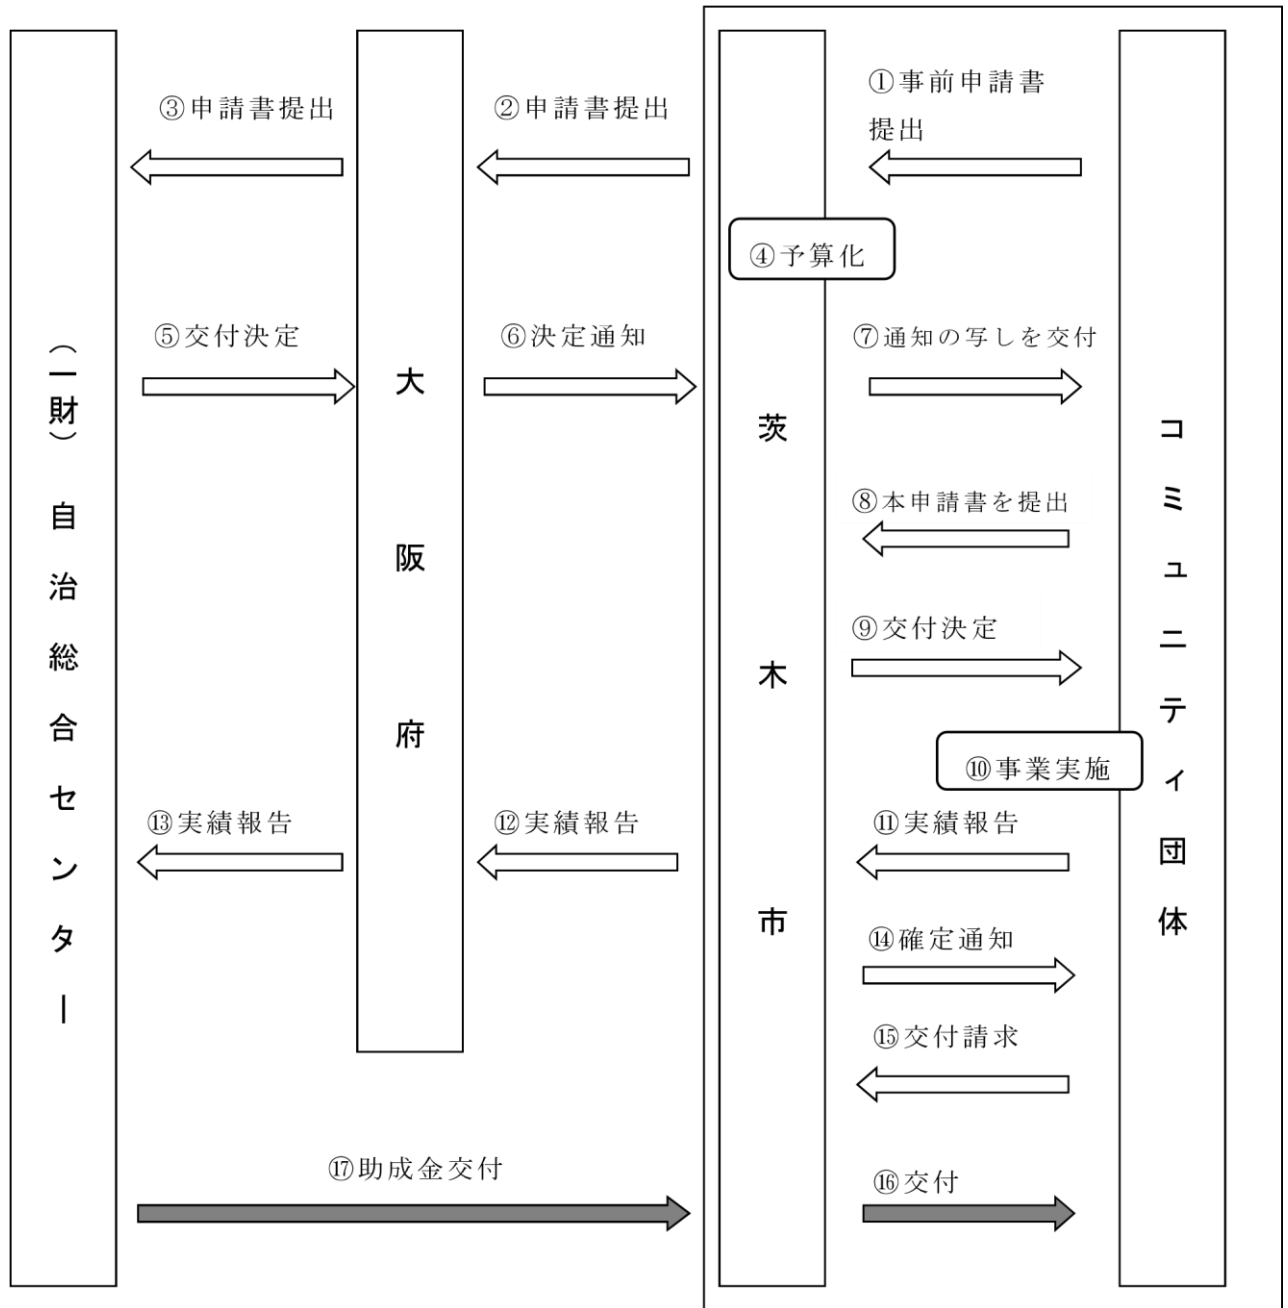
（一財）自治総合センター

大阪府

茨木市

コミュニティ団体

①事前申請書提出

②申請書提出

③申請書提出

④予算化

⑤交付決定

⑥決定通知

⑦通知の写しを交付

⑧本申請書を提出

⑨交付決定

⑩事業実施

⑪実績報告

⑫実績報告

⑬実績報告

⑭確定通知

⑮交付請求

⑯交付

⑰助成金交付